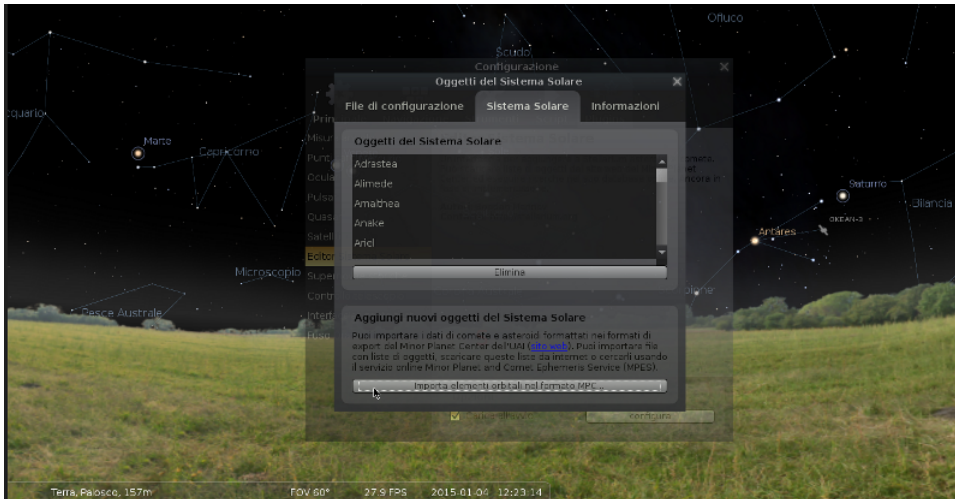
Ofiuco
Scudo
Configurazione
Oggetti del Sistema Solare
File di configurazione
Sistema Solare
Informazioni
cquario
Marte
Capricorno
Oggetti del Sistema Solare
Adrastea
Alimede
Amalthea
Anake
Ariel
Elimina
Saturno
Bilancia
OKEAN-3
Antares
Microscopio
Pesce Australe
Aggiungi nuovi oggetti del Sistema Solare
Puoi importare i dati di comete e asteroidi formattati nei formati di export del Minor Planet Center dell'UAI (sito web). Puoi importare file con liste di oggetti, scaricare queste liste da internet o cercarli usando il servizio online Minor Planet and Comet Ephemeris Service (MPES).
Importa elementi orbitali nel formato MPC...
Terra, Paiosco, 157m
FOV 60°
27.9 FPS
2015-01-04
12:23:14